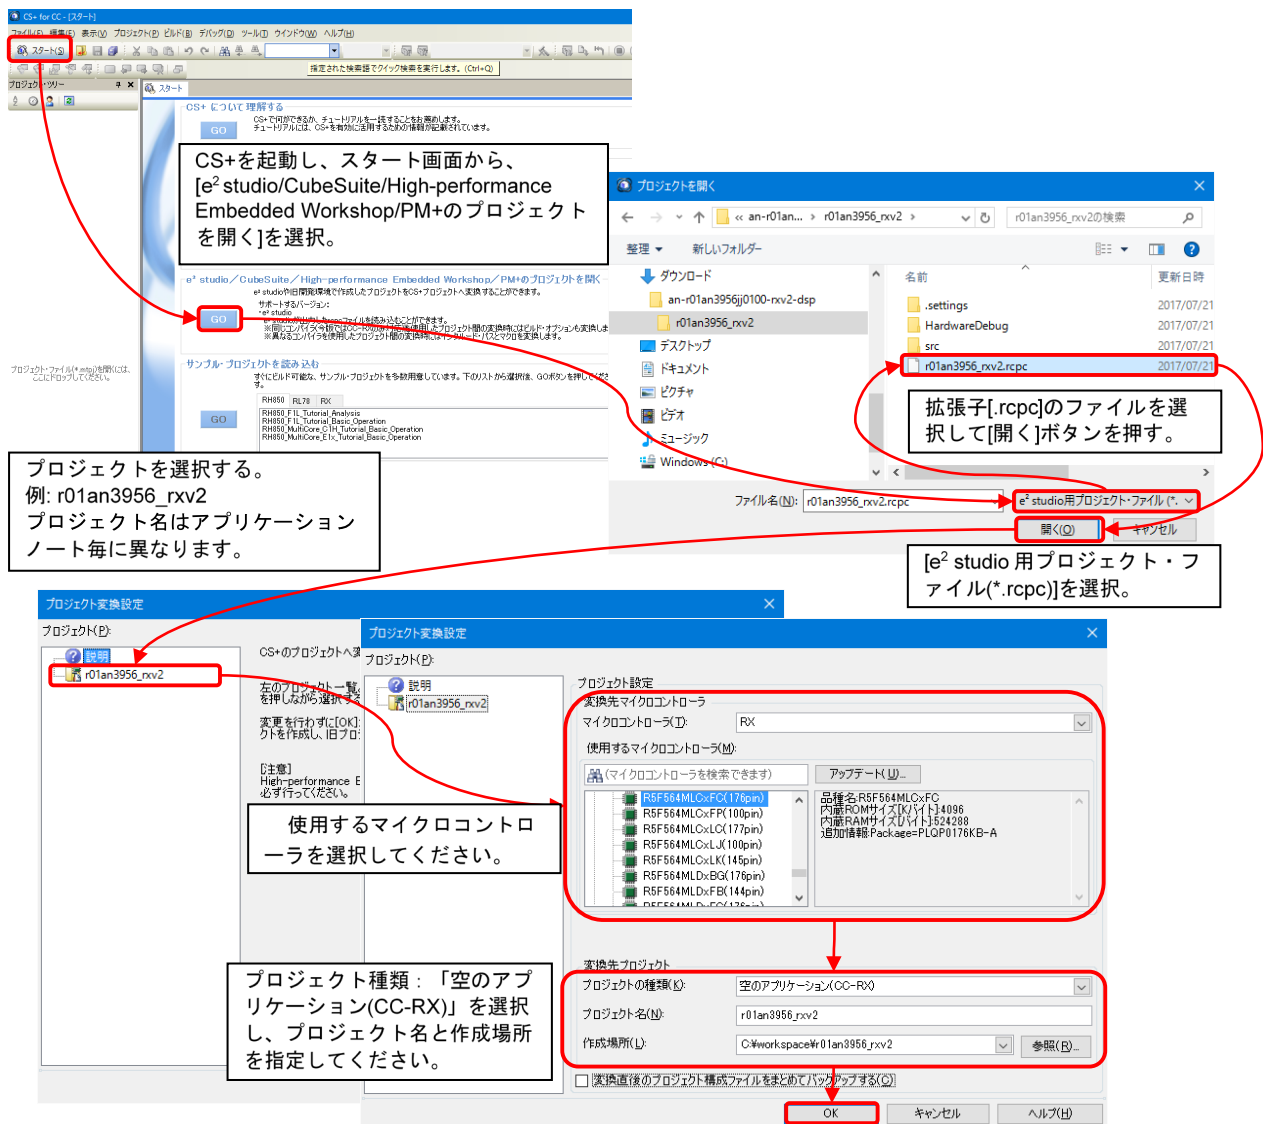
CS+ for CC - [スタート]
ファイル(F) 編集(E) 表示(V) プロジェクト(P) ビルド(B) デバッグ(D) ツール(T) ウインドウ(W) ヘルプ(H)
スタート(S)
指定された検索語でクイック検索を実行します。(Ctrl+Q)
プロジェクト・ツリー
スタート
CS+ について理解する
GO
CS+で何ができるか、チュートリアルを一読することをお勧めします。
チュートリアルには、CS+を有効に活用するための情報が記載されています。

CS+を起動し、スタート画面から、[e$^2$ studio/CubeSuite/High-performance Embedded Workshop/PM+のプロジェクトを開く]を選択。

e$^2$ studio／CubeSuite／High-performance Embedded Workshop／PM+のプロジェクトを開く
GO
サンプル・プロジェクトを読み込む
GO
RH850 RL78 RX
RH850_F1L_Tutorial_Analysis
RH850_F1L_Tutorial_Basic_Operation
RH850_MultiCore_C1H_Tutorial_Basic_Operation
RH850_MultiCore_E1x_Tutorial_Basic_Operation

プロジェクトを選択する。
例: r01an3956_rxv2
プロジェクト名はアプリケーションノート毎に異なります。

プロジェクトを開く
« an-r01an... › r01an3956_rxv2 ›
r01an3956_rxv2の検索
整理 ▼ 新しいフォルダー
ダウンロード
an-r01an3956jj0100-rxv2-dsp
r01an3956_rxv2
デスクトップ
ドキュメント
ピクチャ
ビデオ
ミュージック
Windows (C:)
名前
更新日時
.settings 2017/07/21
HardwareDebug 2017/07/21
src 2017/07/21
r01an3956_rxv2.rcpc 2017/07/21

拡張子[.rcpc]のファイルを選択して[開く]ボタンを押す。

ファイル名(N): r01an3956_rxv2.rcpc
e$^2$ studio用プロジェクト・ファイル (*.
開く(O) キャンセル

[e$^2$ studio 用プロジェクト・ファイル(*.rcpc)]を選択。

プロジェクト変換設定
プロジェクト(P):
説明
r01an3956_rxv2
CS+のプロジェクトへ変
左のプロジェクト一覧
を押しながら選択する
変更を行わずに[OK]
クトを作成し、旧プロ
[注意]
High-performance E
必ず行ってください。

プロジェクト変換設定
プロジェクト(P):
説明
r01an3956_rxv2
プロジェクト設定
変換先マイクロコントローラ
マイクロコントローラ(T): RX
使用するマイクロコントローラ(M):
(マイクロコントローラを検索できます) アップデート(U)...
R5F564MLCxFC(176pin)
R5F564MLCxFP(100pin)
R5F564MLCxLC(177pin)
R5F564MLCxLJ(100pin)
R5F564MLCxLK(145pin)
R5F564MLDxBG(176pin)
R5F564MLDxFB(144pin)
品種名:R5F564MLCxFC
内蔵ROMサイズ[Kバイト]:4096
内蔵RAMサイズ[バイト]:524288
追加情報:Package=PLQP0176KB-A

使用するマイクロコントローラを選択してください。

変換先プロジェクト
プロジェクトの種類(K): 空のアプリケーション(CC-RX)
プロジェクト名(N): r01an3956_rxv2
作成場所(L): C:¥workspace¥r01an3956_rxv2 参照(R)...
変換直後のプロジェクト構成ファイルをまとめてバックアップする(O)
OK キャンセル ヘルプ(H)

プロジェクト種類：「空のアプリケーション(CC-RX)」を選択し、プロジェクト名と作成場所を指定してください。